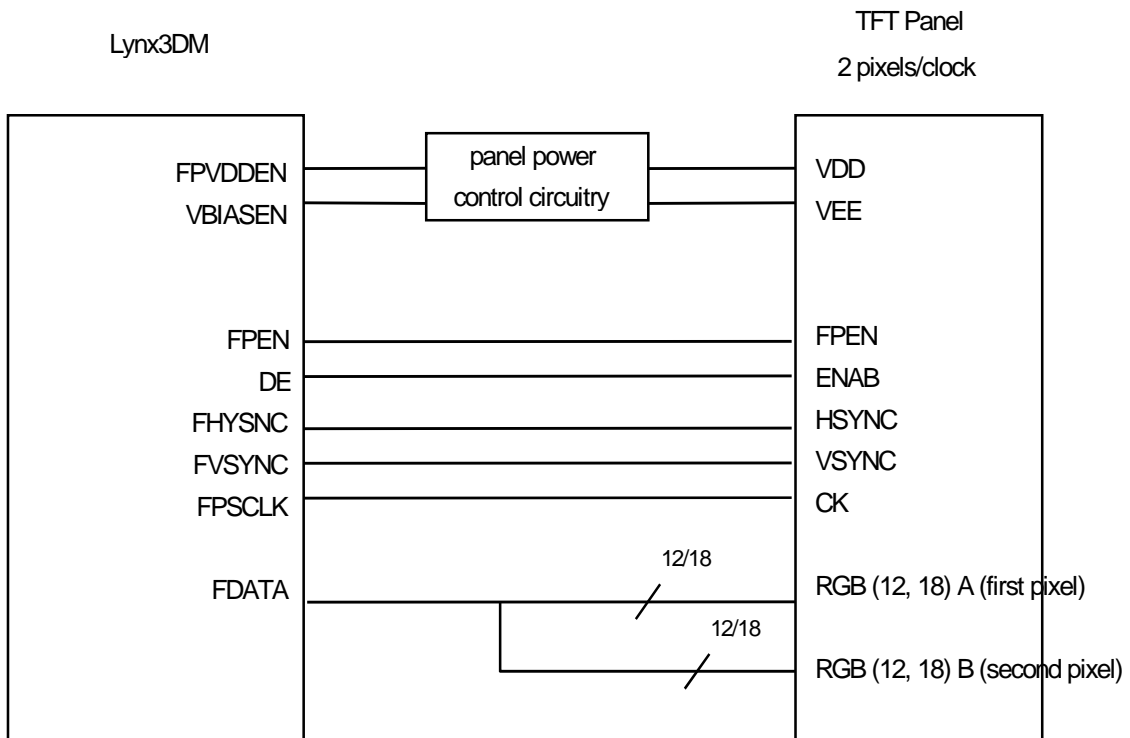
Lynx3DM

TFT Panel
2 pixels/clock

FPVDDEN
VBIASEN

panel power control circuitry

VDD
VEE

FPEN
DE
FHYSNC
FVSYNC
FPSCLK

FPEN
ENAB
HSYNC
VSYNC
CK

FDATA

12/18

RGB (12, 18) A (first pixel)

12/18

RGB (12, 18) B (second pixel)